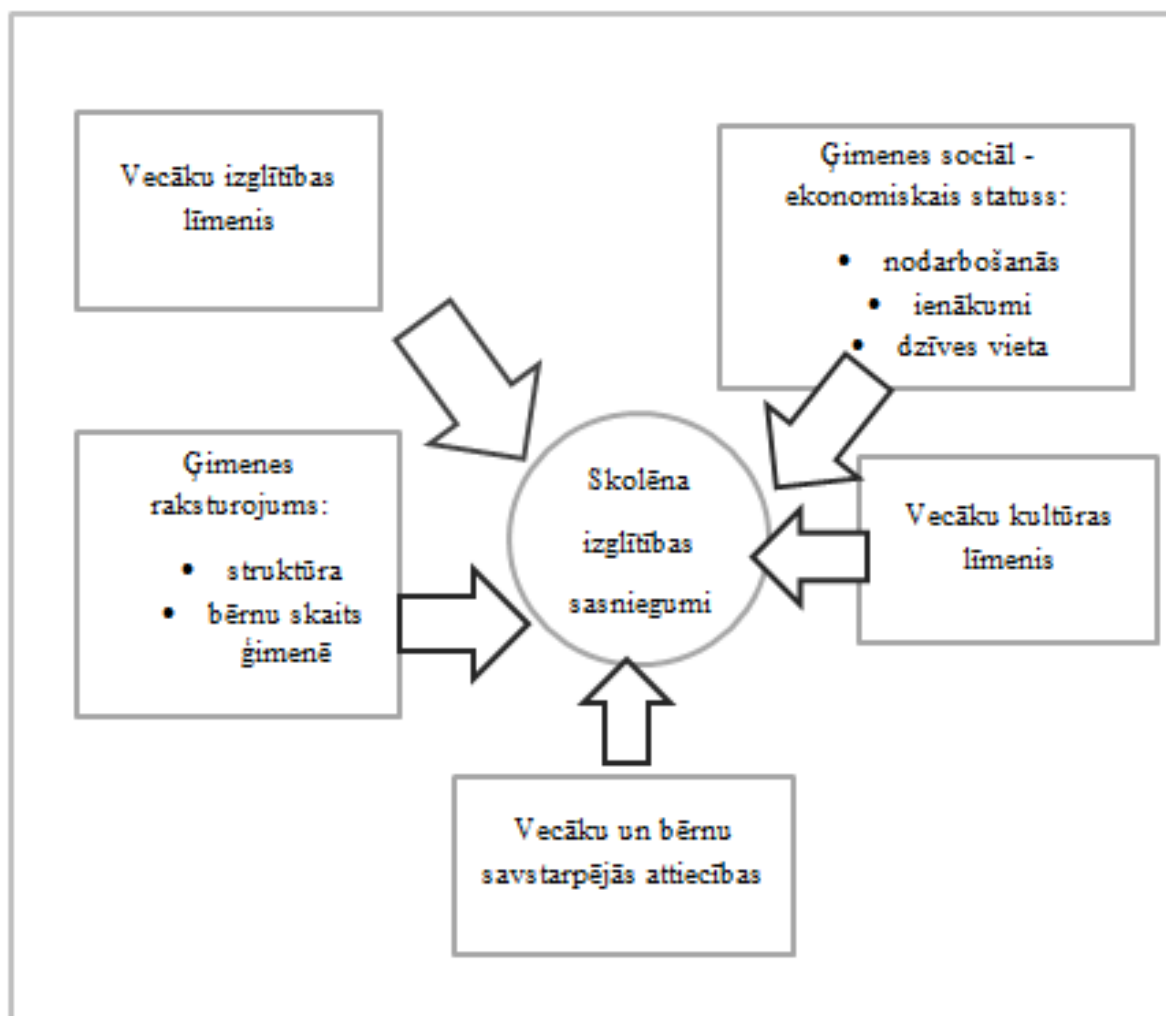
Vecāku izglītības līmenis

Ģimenes sociāl - ekonomiskais statuss:
• nodarbošanās
• ienākumi
• dzīves vieta

Ģimenes raksturojums:
• struktūra
• bērnu skaits ģimenē

Skolēna izglītības sasniegumi

Vecāku kultūras līmenis

Vecāku un bērnu savstarpējās attiecības